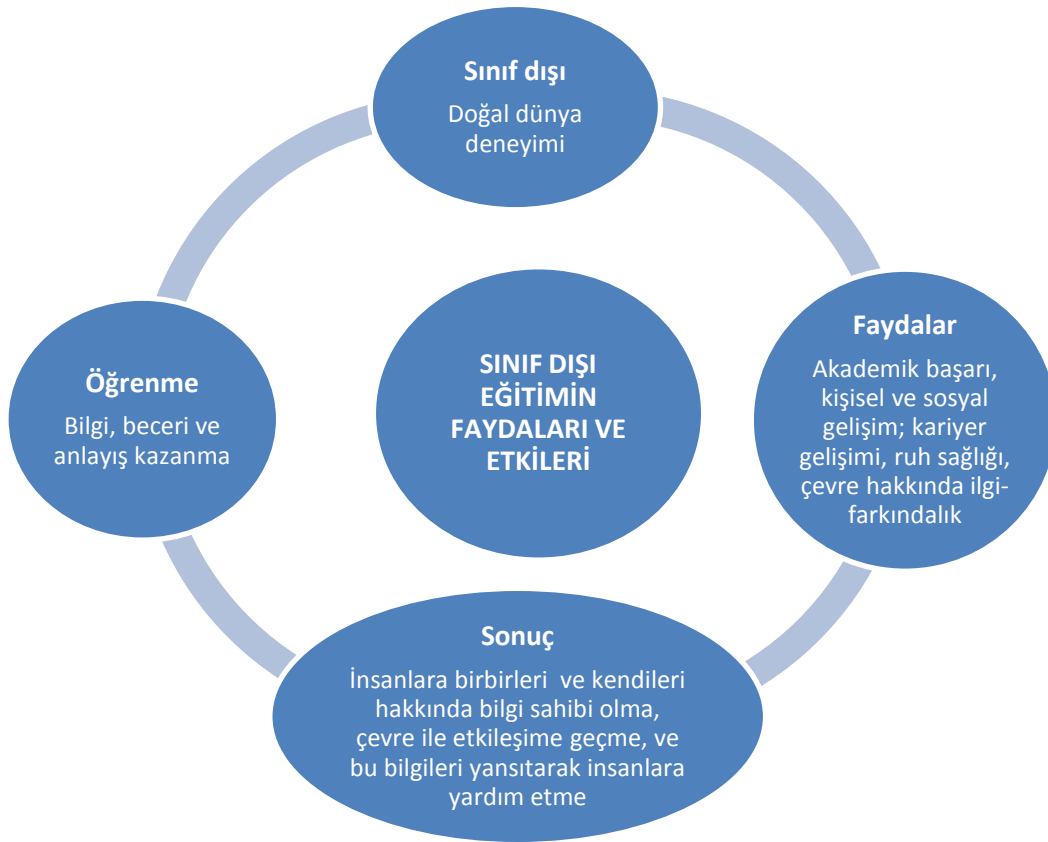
Sınıf dışı

Doğal dünya deneyimi

Öğrenme

Bilgi, beceri ve anlayış kazanma

SINIF DIŞI EĞİTİMİN FAYDALARI VE ETKİLERİ

Faydalar

Akademik başarı, kişisel ve sosyal gelişim; kariyer gelişimi, ruh sağlığı, çevre hakkında ilgi-farkındalık

Sonuç

İnsanlara birbirleri ve kendileri hakkında bilgi sahibi olma, çevre ile etkileşime geçme, ve bu bilgileri yansıtarak insanlara yardım etme